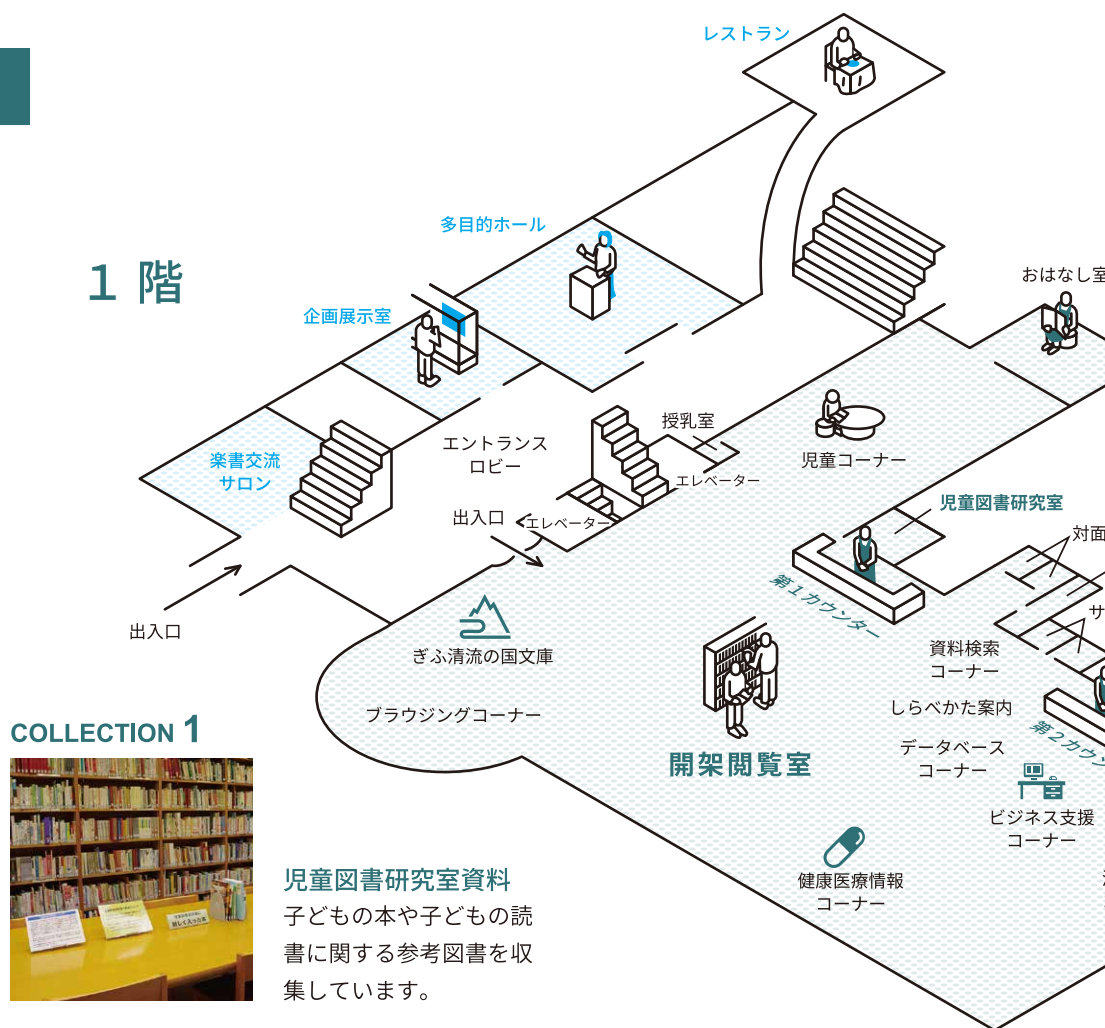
1 階

レストラン

多目的ホール

企画展示室

おはなし室

楽書交流
サロン

エントランス
ロビー

授乳室

児童コーナー

エレベーター

出入口

エレベーター

児童図書研究室

対面

第1カウンター

出入口

ぎふ清流の国文庫

資料検索
コーナー

サ

ブラウジングコーナー

しらべかた案内

第2カウ

データベース
コーナー

開架閲覧室

ビジネス支援
コーナー

健康医療情報
コーナー

COLLECTION 1

児童図書研究室資料
子どもの本や子どもの読書に関する参考図書を収集しています。